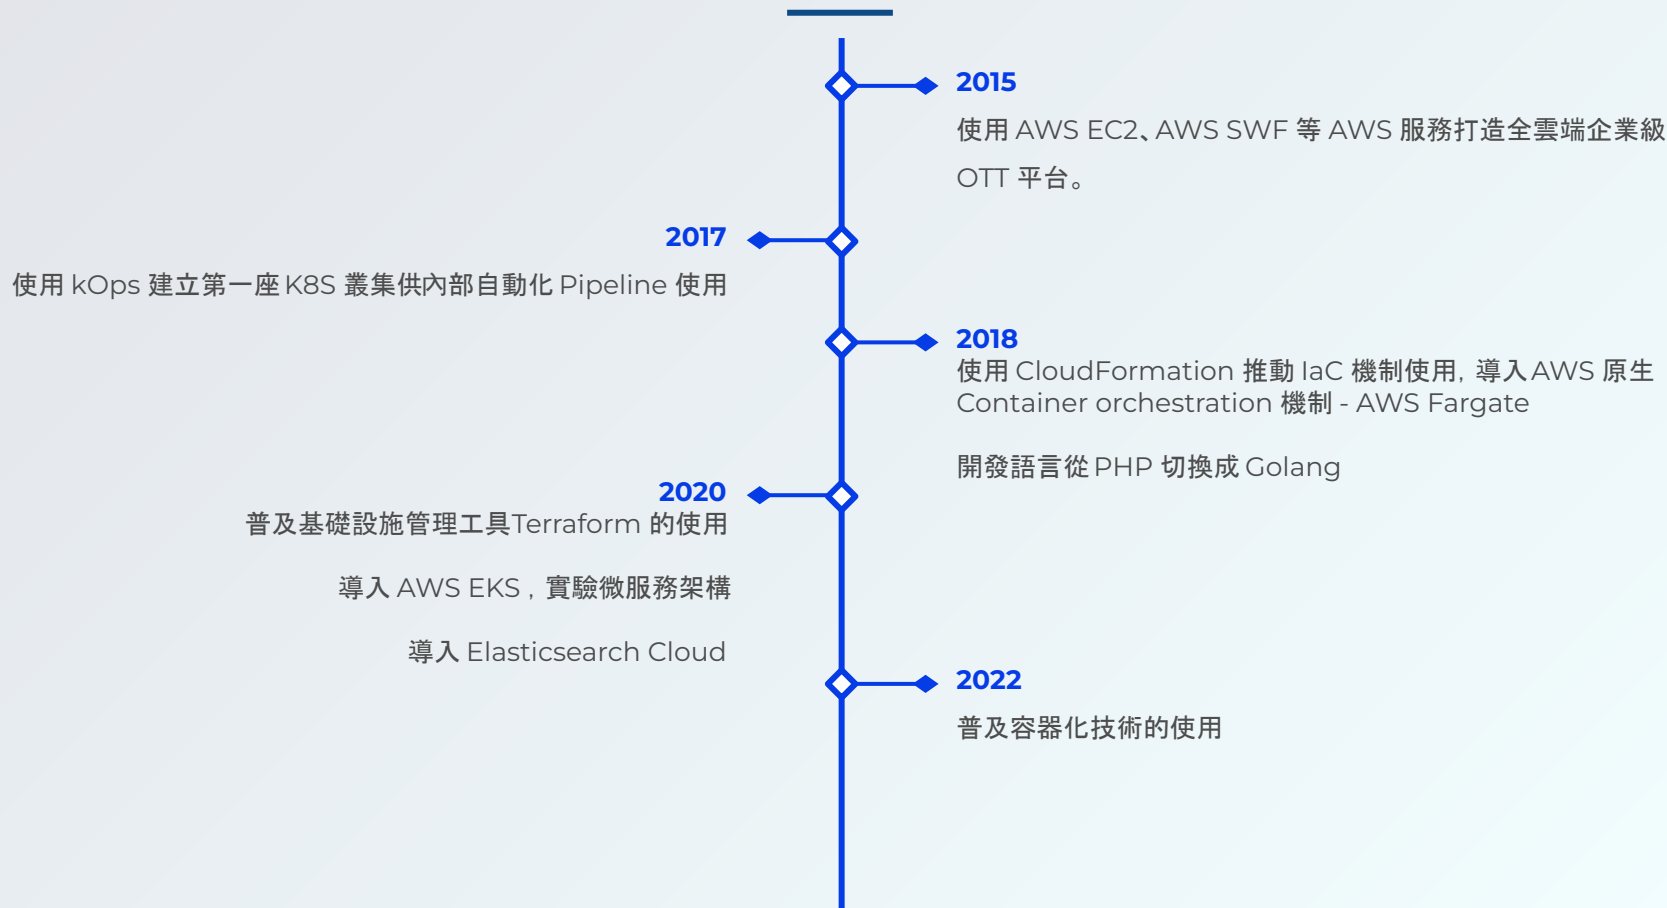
2015

使用 AWS EC2、AWS SWF 等 AWS 服務打造全雲端企業級 OTT 平台。

2017

使用 kOps 建立第一座 K8S 叢集供內部自動化 Pipeline 使用

2018

使用 CloudFormation 推動 IaC 機制使用，導入AWS 原生 Container orchestration 機制 - AWS Fargate

開發語言從 PHP 切換成 Golang

2020

普及基礎設施管理工具Terraform 的使用

導入 AWS EKS，實驗微服務架構

導入 Elasticsearch Cloud

2022

普及容器化技術的使用